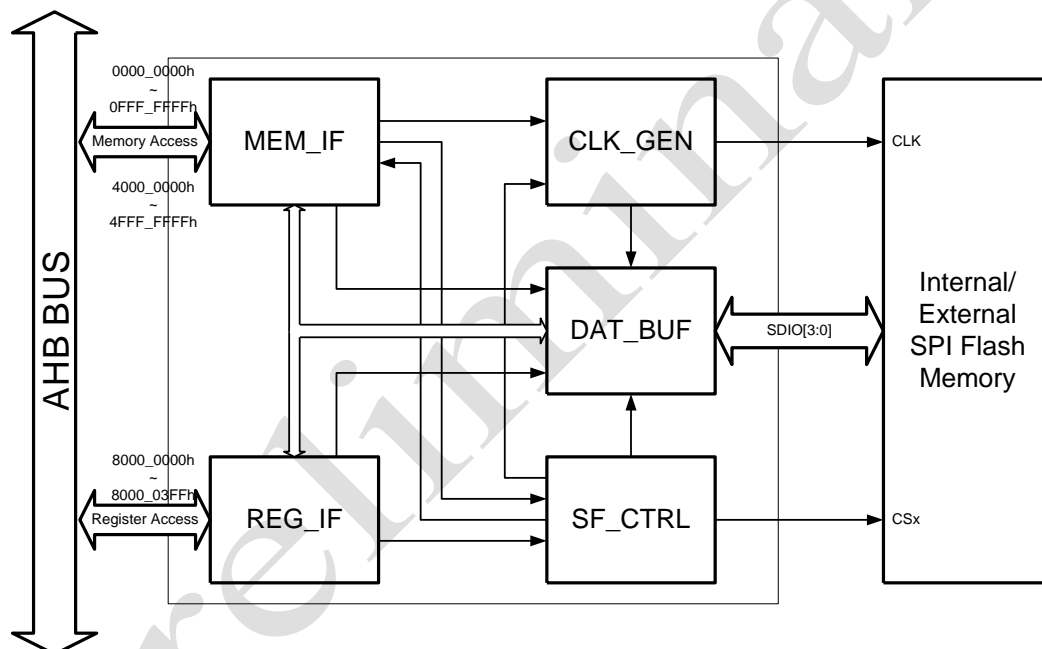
AHB BUS

0000_0000h
~
0FFF_FFFFh

Memory Access

4000_0000h
~
4FFF_FFFFh

MEM_IF

CLK_GEN

CLK

DAT_BUF

SDIO[3:0]

Internal/
External
SPI Flash
Memory

8000_0000h
~
8000_03FFh

Register Access

REG_IF

SF_CTRL

CSx

Preliminary